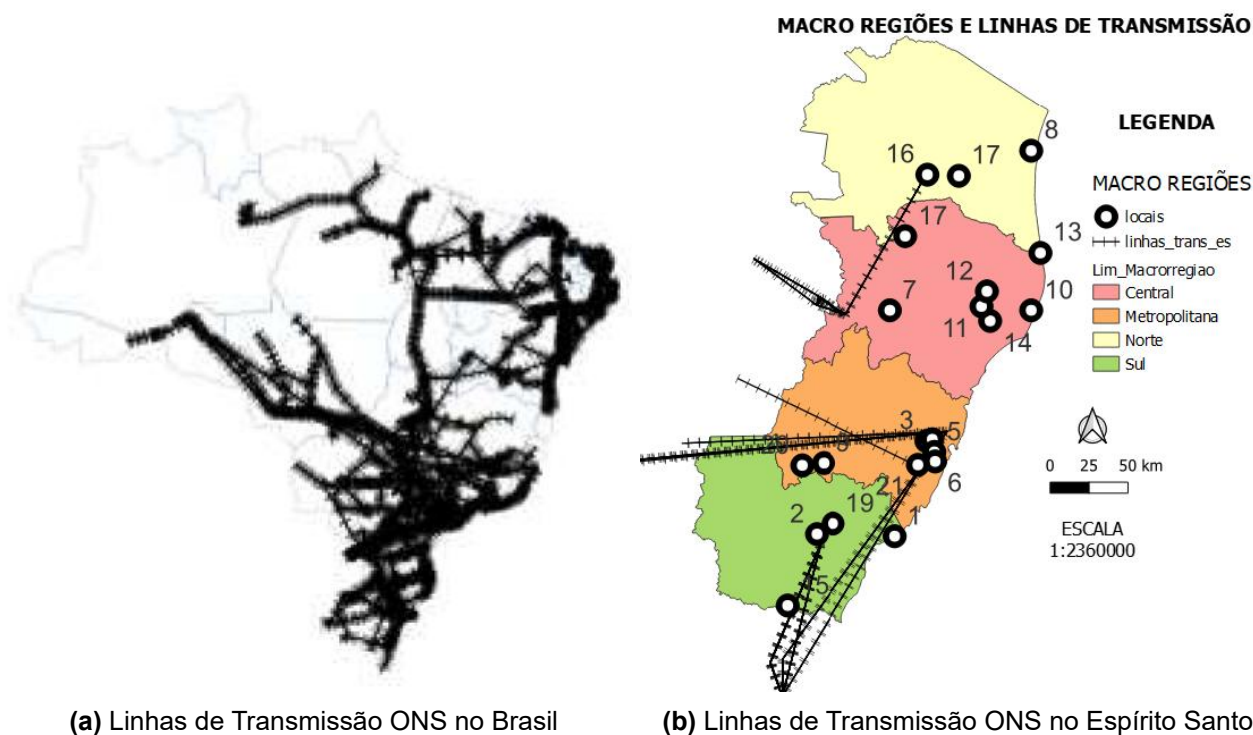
MACRO REGIÕES E LINHAS DE TRANSMISSÃO

LEGENDA

MACRO REGIÕES
locais
linhas_trans_es
Lim_Macrorregiao
Central
Metropolitana
Norte
Sul

0 25 50 km

ESCALA
1:2360000

8
16
17
17
13
12
7
10
11
14
3
5
20
9
6
21
19
2
1
15

**(a)** Linhas de Transmissão ONS no Brasil

**(b)** Linhas de Transmissão ONS no Espírito Santo